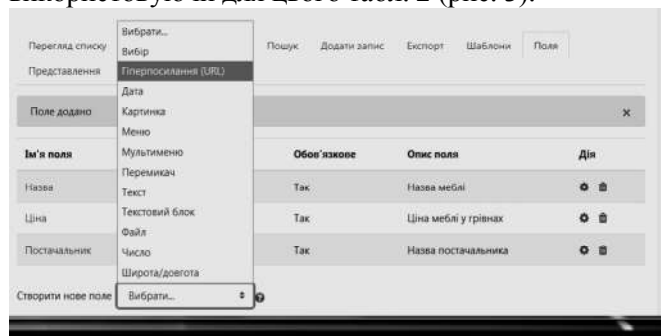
Гіперпосилання для цього також 2 (рис. 3).

Перегляд списку
Представлення

Вибрати...
Вибір
Гіперпосилання (URL)
Дата
Картинка
Меню
Мультименю
Перемикач
Текст
Текстовий блок
Файл
Число
Широта/довгота

Пошук Додати запис Експорт Шаблони Поля

Поле додано ×

| Ім'я поля | Обов'язкове | Опис поля | Дія |
|---|---|---|---|
| Назва | Так | Назва меблі | |
| Ціна | Так | Ціна меблі у гривнах | |
| Постачальник | Так | Назва постачальника | |

Створити нове поле Вибрати...